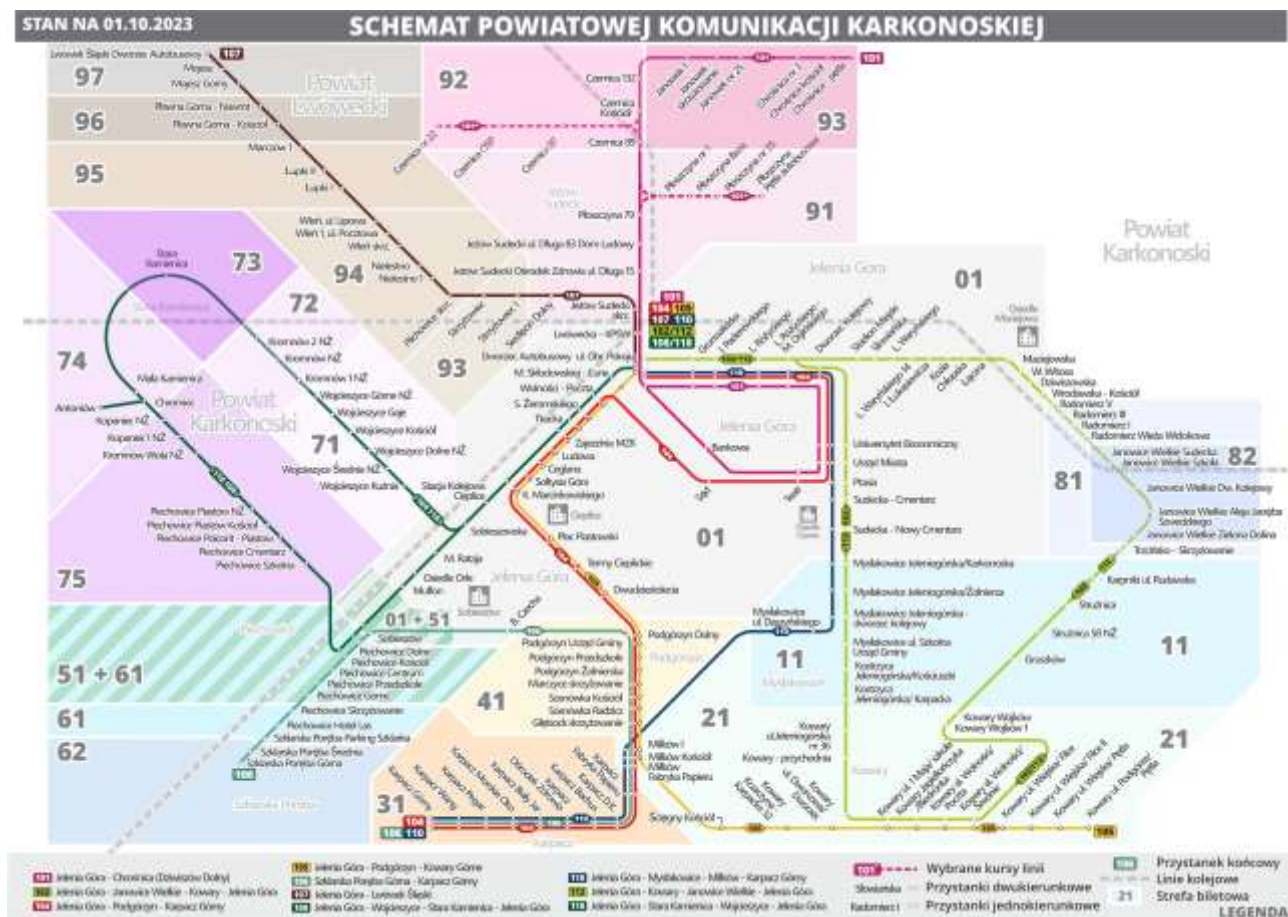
STAN NA 01.10.2023

SCHEMAT POWIATOWEJ KOMUNIKACJI KARKONOSKIEJ

Lwówek Śląski Dworzec Autobusowy 107
Mojesz
Mojesz Górny
Płoczna Góra - Nawrot
Płoczna Góra - Kościół
Marczów I
Łupki II
Łupki I
Wleń ul. Lipowa
Wleń I, ul. Pocztowa
Wleń skrz.
Nielestno I
Nielestno II

97
96
95
94
93
92
91
73
72
74
71
75
51 + 61
61
62
41
31
21
11
01
01 + 51
81
82

Powiat Lwówecki
Powiat Karkonoski

Czernica
Czernica Kościół
Czernica 85
Płoszczyna 79
Jeżów Sudecki ul. Długa 83 Dom Ludowy
Jeżów Sudecki Ośrodek Zdrowia ul. Długa 15
Jeżów Sudecki skrz.
Lwówiecka - SPSW
Dworzec Autobusowy ul. Obr. Pokoju
M. Skłodowskiej - Curie
Wolności - Poczta
S. Żeromskiego
Tkacka
Zapadnia MZK
Ludowa
Cieplice
Sołtysia Góra
K. Marcinkowskiego
Plac Piastowski
Termy Cieplickie
Dwudziestolecia
Sobieszów
M. Kalyga
Osiedle Orle
Mulko
Jelenia Góra
Bankowa
Staszica Kamienica
Mała Kamienica
Chromiec
Antoniów
Kopaniec NŻ
Kopaniec I NŻ
Kromnów Wola NŻ
Kromnów 2 NŻ
Kromnów NŻ
Kromnów 1 NŻ
Wojcieszyce Górne NŻ
Wojcieszyce Gaje
Wojcieszyce Kościół
Wojcieszyce Dolne NŻ
Wojcieszyce Średnie NŻ
Wojcieszyce Kutnik
Stacja Kolejowa Cieplice
Piechowice Piastów NŻ
Piechowice Piastów Kościół
Piechowice Pakoni - Piastów
Piechowice Cmentarz
Piechowice Szkoła
Sobieszów
Piechowice Dolne
Piechowice Kościół
Piechowice Centrum
Piechowice Przedszkole
Piechowice Górne
Piechowice Skrzyżowanie
Piechowice Hotel Las
Szklarska Poręba Parking Szklarka
Szklarska Poręba Średnia
Szklarska Poręba Górna
Podgórzyn Dolny
Podgórzyn Urząd Gminy
Podgórzyn Przedszkole
Podgórzyn Żołnierska
Marczyce skrzyżowanie
Sosnówka Kościół
Sosnówka Radzicz
Głębock skrzyżowanie
Miłków I
Miłków Kościół
Miłków
Fabryka Papieru
Ściegny Kościół
Kowary ul. Jeleniogórska nr 36
Kowary - przychodnia
Mysłakowice ul. Daszyńskiego
Mysłakowice Jeleniogórska/Karkonoska
Mysłakowice Jeleniogórska/Żołnierska
Mysłakowice Jeleniogórska dworzec kolejowy
Mysłakowice ul. Szkolna Urząd Gminy
Kostrzyca Jeleniogórska/Kościuszki
Kostrzyca Jeleniogórska/ Kasjada
Kowary Wojków
Kowary Wojków 1
Uniwersytet Ekonomiczny
Urząd Miasta
Pasa
Sudecka - Cmentarz
Sudecka - Nowy Cmentarz
Maciejowa
W. Witosa
Dziwiszów
Wrocławska - Kościół
Radomierz V
Radomierz III
Radomierz I
Radomierz Wieś Widokowa
Janowice Wielkie Sudecka
Janowice Wielkie Szkoła
Janowice Wielkie Dw. Kolejowy
Janowice Wielkie Aleja Jarzębia Szeweldzka
Janowice Wielkie Zielona Dolina
Trzcińsko - Skrzyżowanie
Karpniki ul. Rudawska
Strużnica
Strużnica 50 NŻ
Grodzów
Piechowice
Podgórzyn
Mysłakowice
Kowary

101 104 105 107 110 106/116 108

101 Jelenia Góra - Chrośnica (Dziwiszów Dolny)
102 Jelenia Góra - Janowice Wielkie - Kowary - Jelenia Góra
104 Jelenia Góra - Podgórzyn - Karpacz Górny
105 Jelenia Góra - Podgórzyn - Kowary Górne
106 Szklarska Poręba Górna - Karpacz Górny
107 Jelenia Góra - Lwówek Śląski
108 Jelenia Góra - Wojcieszyce - Stara Kamienica - Jelenia Góra
110 Jelenia Góra - Mysłakowice - Miłków - Karpacz Górny
112 Jelenia Góra - Kowary - Janowice Wielkie - Jelenia Góra
116 Jelenia Góra - Stara Kamienica - Wojcieszyce - Jelenia Góra
101 Wybrane kursy linii
Słowiańska Przystanki dwukierunkowe
Radomierz I Przystanki jednokierunkowe
108 Przystanek końcowy
Linie kolejowe
21 Strefa biletowa
LEGENDA